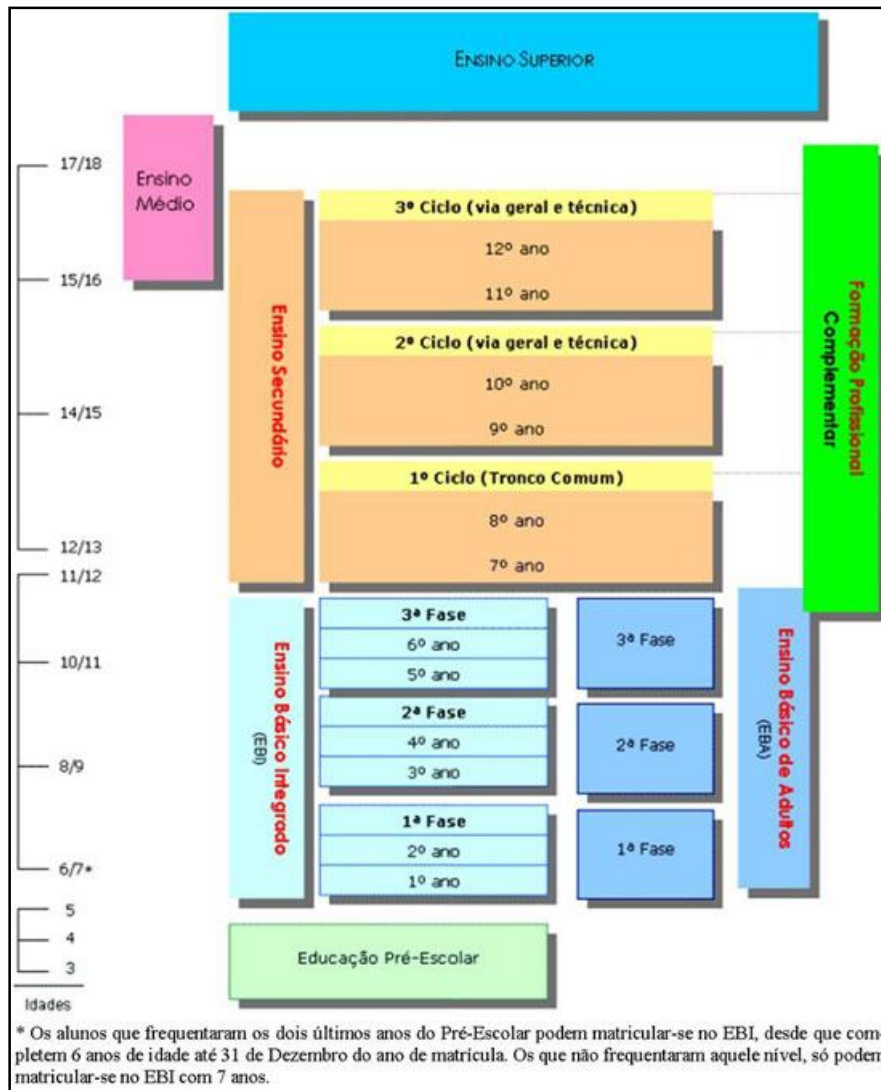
ENSINO SUPERIOR

Ensino Médio

17/18

15/16

14/15

12/13

11/12

10/11

8/9

6/7*

5

4

3

Idades

Ensino Secundário

3º Ciclo (via geral e técnica)

12º ano

11º ano

2º Ciclo (via geral e técnica)

10º ano

9º ano

1º Ciclo (Tronco Comum)

8º ano

7º ano

Formação Profissional Complementar

Ensino Básico Integrado (EBI)

3ª Fase

6º ano

5º ano

2ª Fase

4º ano

3º ano

1ª Fase

2º ano

1º ano

3ª Fase

2ª Fase

1ª Fase

Ensino Básico de Adultos (EBA)

Educação Pré-Escolar

* Os alunos que frequentaram os dois últimos anos do Pré-Escolar podem matricular-se no EBI, desde que com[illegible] pletem 6 anos de idade até 31 de Dezembro do ano de matrícula. Os que não frequentaram aquele nível, só poden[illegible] matricular-se no EBI com 7 anos.